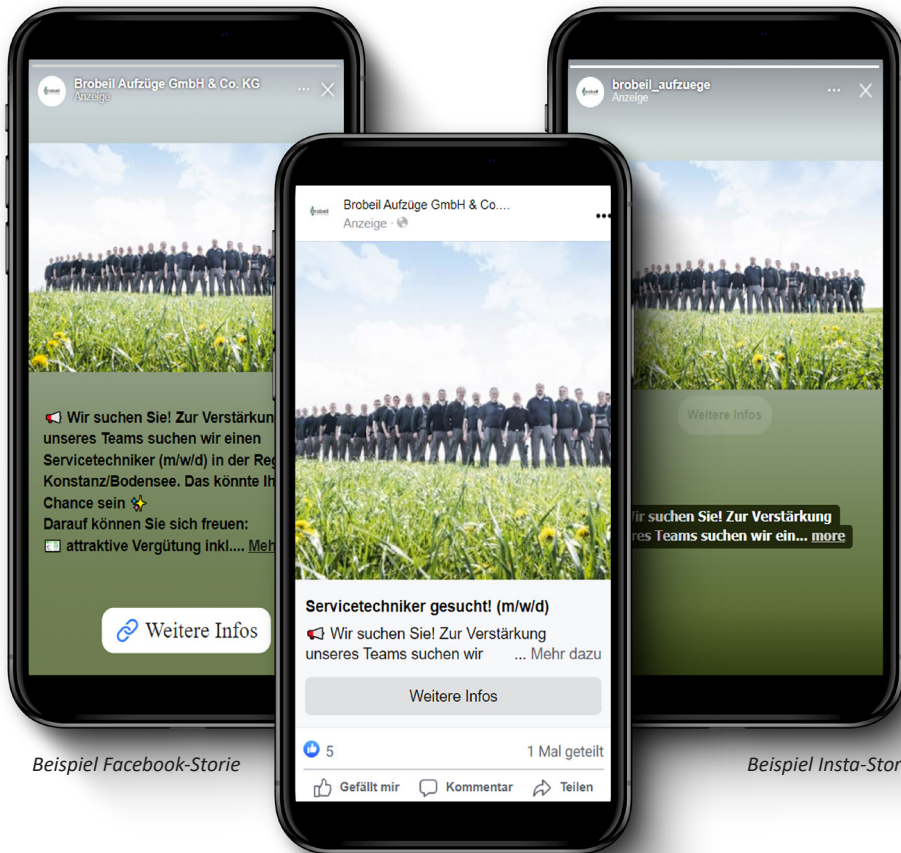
Brobeil Aufzüge GmbH & Co. KG
Anzeige

📢 Wir suchen Sie! Zur Verstärkung unseres Teams suchen wir einen Servicetechniker (m/w/d) in der Reg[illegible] Konstanz/Bodensee. Das könnte Ih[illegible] Chance sein ✨
Darauf können Sie sich freuen:
💵 attraktive Vergütung inkl.... Meh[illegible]

Weitere Infos

Beispiel Facebook-Storie

Brobeil Aufzüge GmbH & Co....
Anzeige ·

Servicetechniker gesucht! (m/w/d)
📢 Wir suchen Sie! Zur Verstärkung unseres Teams suchen wir ... Mehr dazu

Weitere Infos

5
1 Mal geteilt
Gefällt mir
Kommentar
Teilen

brobeil_aufzuege
Anzeige

Weitere Infos

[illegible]ir suchen Sie! Zur Verstärkung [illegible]res Teams suchen wir ein... more

Beispiel Insta-Stor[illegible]